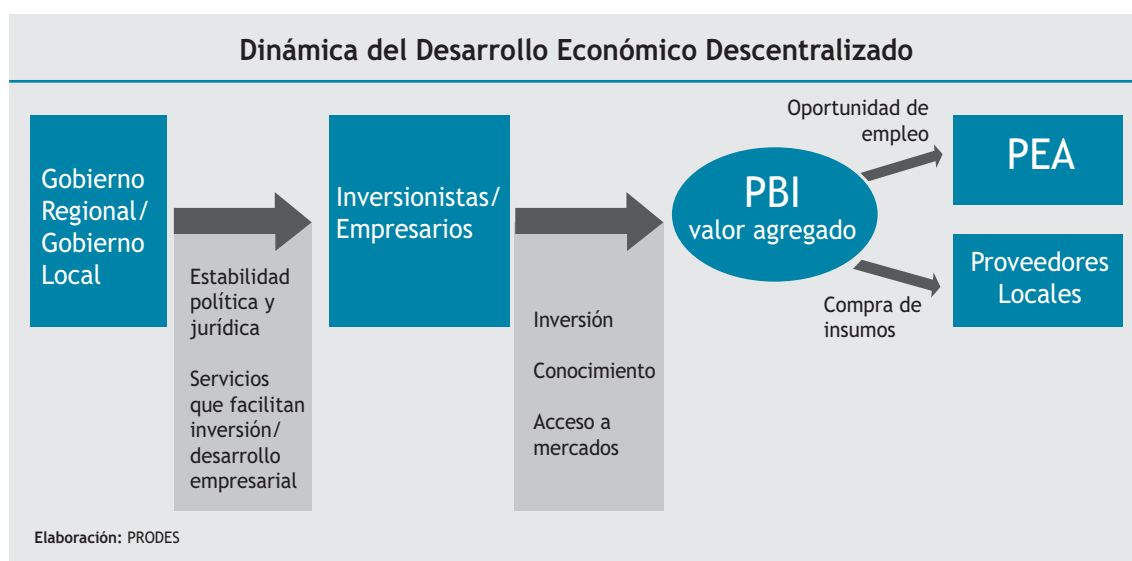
Dinámica del Desarrollo Económico Descentralizado

Gobierno Regional/ Gobierno Local

Estabilidad política y jurídica

Servicios que facilitan inversión/ desarrollo empresarial

Inversionistas/ Empresarios

Inversión

Conocimiento

Acceso a mercados

PBI
valor agregado

Oportunidad de empleo

PEA

Compra de insumos

Proveedores Locales

Elaboración: PRODES